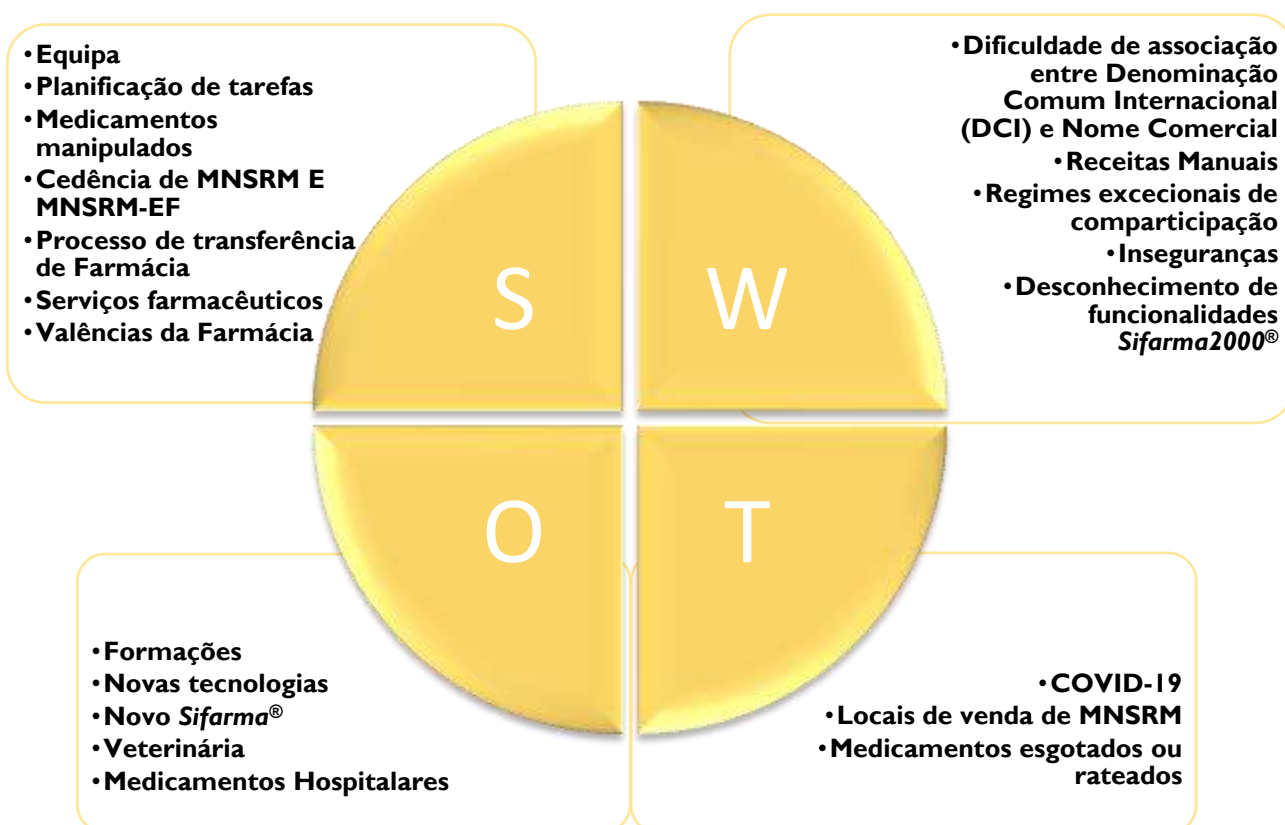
•Equipa
•Planificação de tarefas
•Medicamentos manipulados
•Cedência de MNSRM E MNSRM-EF
•Processo de transferência de Farmácia
•Serviços farmacêuticos
•Valências da Farmácia

•Dificuldade de associação entre Denominação Comum Internacional (DCI) e Nome Comercial
•Receitas Manuais
•Regimes excecionais de comparticipação
•Inseguranças
•Desconhecimento de funcionalidades *Sifarma2000®*

S

W

O

T

•Formações
•Novas tecnologias
•Novo *Sifarma®*
•Veterinária
•Medicamentos Hospitalares

•COVID-19
•Locais de venda de MNSRM
•Medicamentos esgotados ou rateados